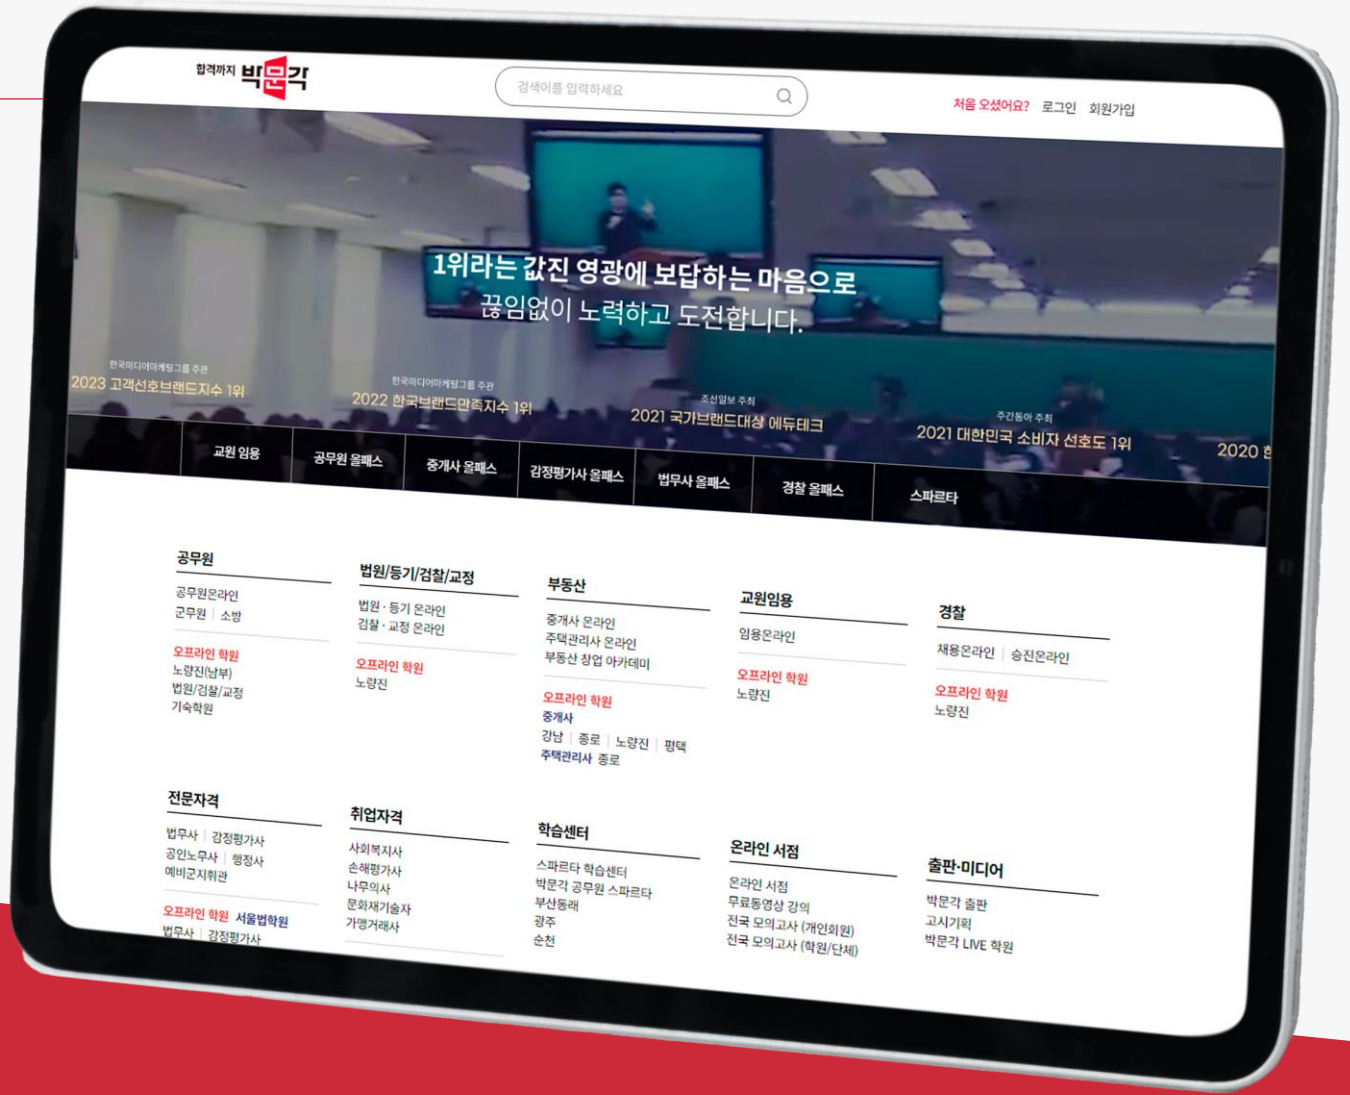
합격까지 박문각

검색어를 입력하세요

처음 오셨어요? 로그인 회원가입

1위라는 값진 영광에 보답하는 마음으로
끊임없이 노력하고 도전합니다.

한국미디어마케팅그룹 주관
2023 고객선호브랜드지수 1위

한국미디어마케팅그룹 주관
2022 한국브랜드만족지수 1위

조선일보 주최
2021 국가브랜드대상 에듀테크

주간동아 주최
2021 대한민국 소비자 선호도 1위

2020 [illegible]

교원 임용 | 공무원 올패스 | 중개사 올패스 | 감정평가사 올패스 | 법무사 올패스 | 경찰 올패스 | 스파르타

공무원
공무원온라인
군무원 | 소방
오프라인 학원
노량진(남부)
법원/검찰/교정
기숙학원

법원/등기/검찰/교정
법원 · 등기 온라인
검찰 · 교정 온라인
오프라인 학원
노량진

부동산
중개사 온라인
주택관리사 온라인
부동산 창업 아카데미
오프라인 학원
중개사
강남 | 종로 | 노량진 | 평택
주택관리사 종로

교원임용
임용온라인
오프라인 학원
노량진

경찰
채용온라인 | 승진온라인
오프라인 학원
노량진

전문자격
법무사 | 감정평가사
공인노무사 | 행정사
예비군지휘관
오프라인 학원 서울법학원
법무사 | 감정평가사

취업자격
사회복지사
손해평가사
나무의사
문화재기술자
가맹거래사

학습센터
스파르타 학습센터
박문각 공무원 스파르타
부산동래
광주
순천

온라인 서점
온라인 서점
무료동영상 강의
전국 모의고사 (개인회원)
전국 모의고사 (학원/단체)

출판·미디어
박문각 출판
고시기획
박문각 LIVE 학원